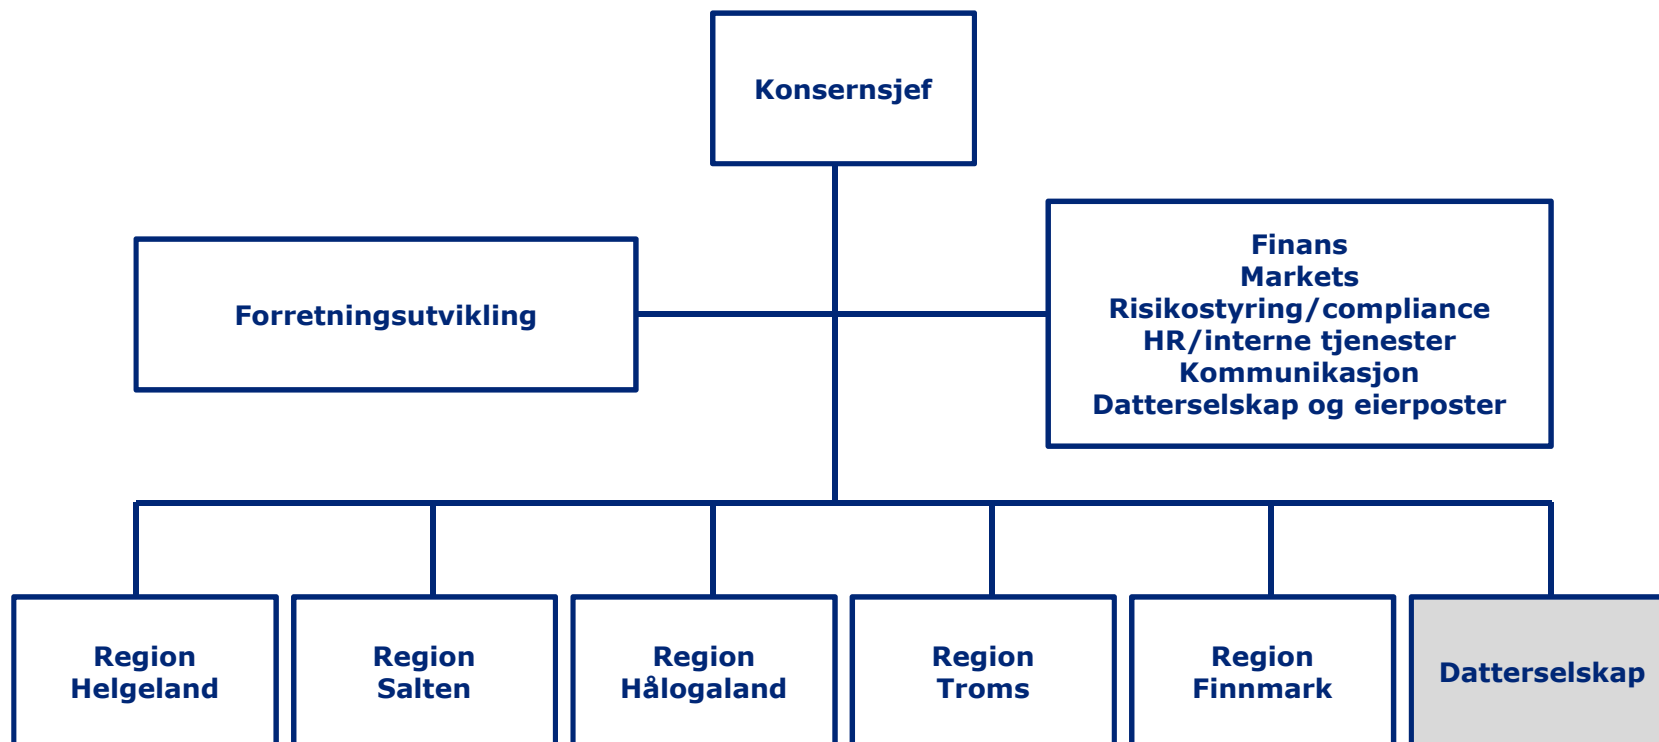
Konsernsjef

Forretningsutvikling

Finans
Markets
Risikostyring/compliance
HR/interne tjenester
Kommunikasjon
Datterselskap og eierposter

Region Helgeland

Region Salten

Region Hålogaland

Region Troms

Region Finnmark

Datterselskap